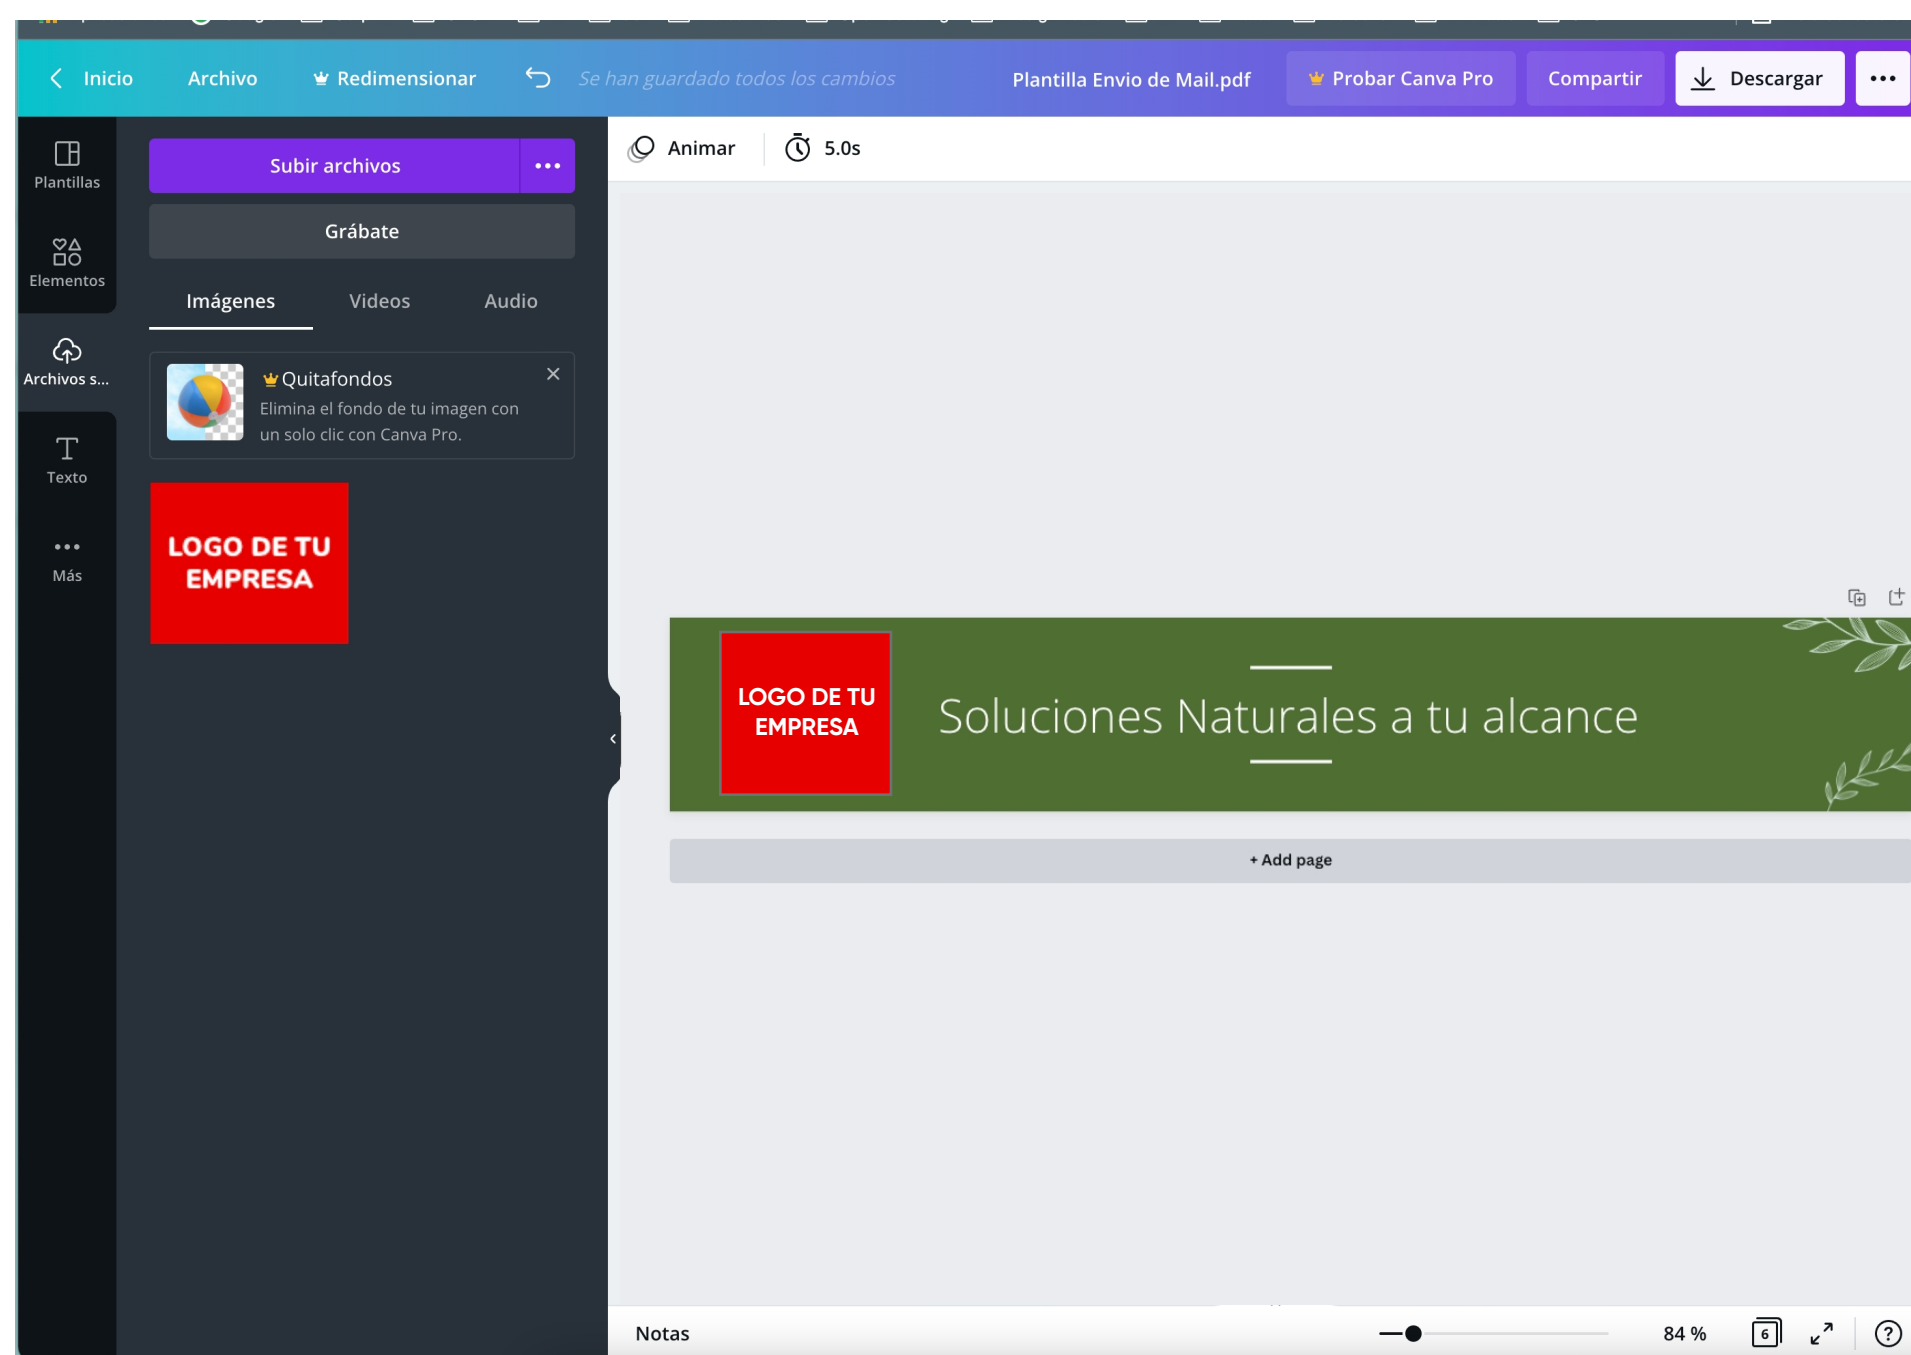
Inicio Archivo Redimensionar Se han guardado todos los cambios Plantilla Envio de Mail.pdf Probar Canva Pro Compartir Descargar

Plantillas

Elementos

Archivos s...

Texto

Más

Subir archivos

Grábate

Imágenes Videos Audio

Quitafondos
Elimina el fondo de tu imagen con un solo clic con Canva Pro.

LOGO DE TU EMPRESA

Animar 5.0s

LOGO DE TU EMPRESA

Soluciones Naturales a tu alcance

+ Add page

Notas

84 %

6